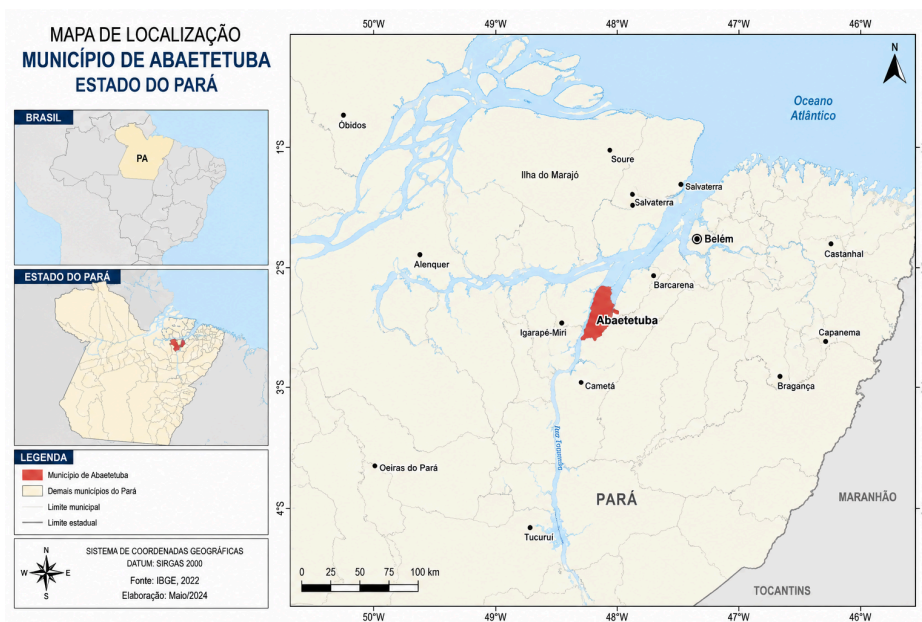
MAPA DE LOCALIZAÇÃO
MUNICÍPIO DE ABAETETUBA
ESTADO DO PARÁ

BRASIL
PA

ESTADO DO PARÁ

LEGENDA
Município de Abaetetuba
Demais municípios do Pará
Limite municipal
Limite estadual

N
W E
S
SISTEMA DE COORDENADAS GEOGRÁFICAS
DATUM: SIRGAS 2000
Fonte: IBGE, 2022
Elaboração: Maio/2024

50°W 49°W 48°W 47°W 46°W
N
Oceano Atlântico
1°S
Óbidos
Soure
Ilha do Marajó
Salvaterra
Salvaterra
Belém
Castanhal
2°S
Alenquer
Barcarena
Abaetetuba
Igarapé-Miri
Capanema
3°S
Cametá
Bragança
Rio Tocantins
Oeiras do Pará
PARÁ
MARANHÃO
4°S
Tucuruí
0 25 50 75 100 km
TOCANTINS
50°W 49°W 48°W 47°W 46°W